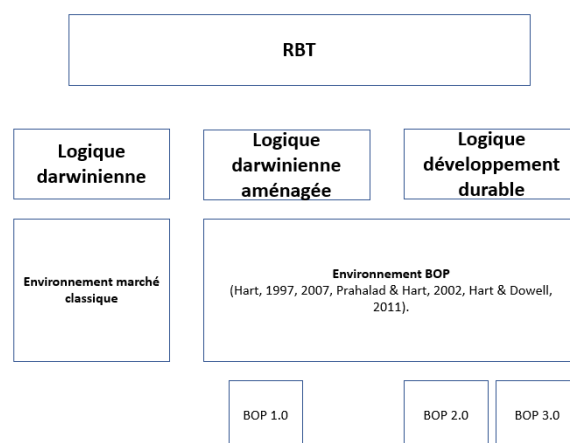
RBT

Logique darwinienne

Logique darwinienne aménagée

Logique développement durable

Environnement marché classique

Environnement BOP
(Hart, 1997, 2007, Prahalad & Hart, 2002, Hart & Dowell, 2011).

BOP 1.0

BOP 2.0

BOP 3.0